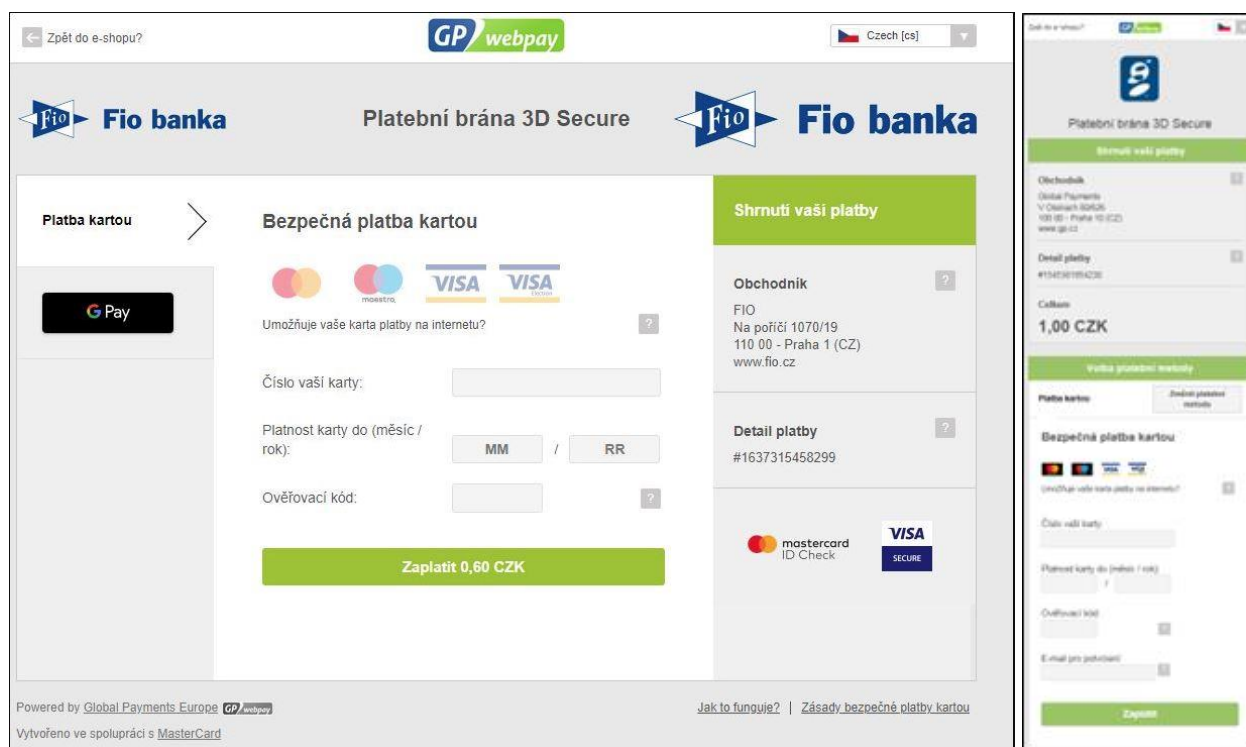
Zpět do e-shopu?

GP webpay

Czech [cs]

Fio banka

Platební brána 3D Secure

Fio banka

Platba kartou

G Pay

Bezpečná platba kartou

maestro VISA VISA

Umožňuje vaše karta platby na internetu?

?

Číslo vaší karty:

Platnost karty do (měsíc / rok):

MM / RR

Ověřovací kód:

?

Zaplatit 0,60 CZK

Shrnutí vaší platby

Obchodník

?

FIO
Na poříčí 1070/19
110 00 - Praha 1 (CZ)
www.fio.cz

Detail platby

?

#1637315458299

mastercard ID Check

VISA SECURE

Powered by Global Payments Europe GP webpay

Vytvořeno ve spolupráci s MasterCard

Jak to funguje? | Zásady bezpečné platby kartou

Zpět do e-shopu? GP webpay

Platební brána 3D Secure

Shrnutí vaší platby

Obchodník

Global Payments
V Olšinách 80/626
100 00 - Praha 10 (CZ)
www.gp.cz

Detail platby

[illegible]

Celkem

1,00 CZK

Volba platební metody

Platba kartou

Změnit platební metodu

Bezpečná platba kartou

Umožňuje vaše karta platby na internetu?

Číslo vaší karty

Platnost karty do (měsíc / rok)

Ověřovací kód

E-mail pro potvrzení

Zaplatit